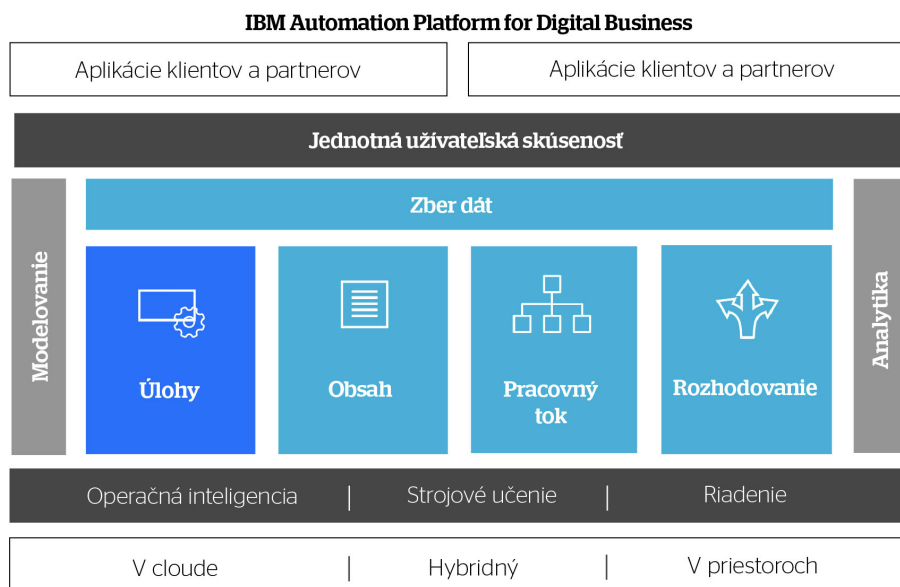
IBM Automation Platform for Digital Business

Aplikácie klientov a partnerov

Aplikácie klientov a partnerov

Jednotná užívateľská skúsenosť

Modelovanie

Zber dát

Úlohy

Obsah

Pracovný tok

Rozhodovanie

Analytika

Operačná inteligencia | Strojové učenie | Riadenie

V cloude | Hybridný | V priestoroch